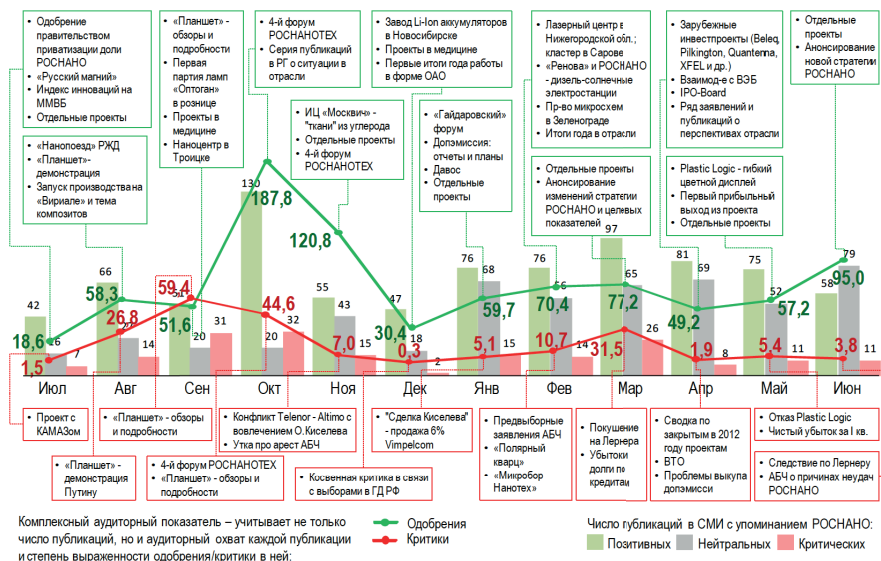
Одобрение правительством приватизации доли РОСНАНО
«Русский магний»
Индекс инноваций на ММВБ
Отдельные проекты

«Планшет» - обзоры и подробности
Первая партия ламп «Оптоган» в рознице
Проекты в медицине
Наноцентр в Троицке

4-й форум РОСНАНОТЕХ
Серия публикаций в РГ о ситуации в отрасли

Завод Li-Ion аккумуляторов в Новосибирске
Проекты в медицине
Первые итоги года работы в форме ОАО

Лазерный центр в Нижегородской обл.; кластер в Сарове
«Ренова» и РОСНАНО - дизель-солнечные электростанции
Пр-во микросхем в Зеленограде
Итоги года в отрасли

Зарубежные инвестпроекты (Beleq, Pilkington, Quantenna, XFEL и др.)
Взаимод-е с ВЭБ
IPO-Board
Ряд заявлений и публикаций о перспективах отрасли

Отдельные проекты
Анонсирование новой стратегии РОСНАНО

«Нанопоезд» РЖД
«Планшет»-демонстрация
Запуск производства на «Вириале» и тема композитов

ИЦ «Москвич» - "ткани" из углерода
Отдельные проекты
4-й форум РОСНАНОТЕХ

«Гайдаровский» форум
Допэмиссия: отчеты и планы
Давос
Отдельные проекты

Отдельные проекты
Анонсирование изменений стратегии РОСНАНО и целевых показателей

Plastic Logic - гибкий цветной дисплей
Первый прибыльный выход из проекта
Отдельные проекты

| | Июл | Авг | Сен | Окт | Ноя | Дек | Янв | Фев | Мар | Апр | Май | Июн |
|---|---|---|---|---|---|---|---|---|---|---|---|---|
| Позитивных | 42 | 66 | 54 | 130 | 55 | 47 | 76 | 76 | 97 | 81 | 75 | 58 |
| Нейтральных | 16 | 27 | 20 | 20 | 43 | 18 | 68 | 56 | 65 | 69 | 52 | 79 |
| Критических | 7 | 14 | 31 | 32 | 15 | 2 | 15 | 14 | 26 | 8 | 11 | 11 |
| Одобрения | 18,6 | 58,3 | 51,6 | 187,8 | 120,8 | 30,4 | 59,7 | 70,4 | 77,2 | 49,2 | 57,2 | 95,0 |
| Критики | 1,5 | 26,8 | 59,4 | 44,6 | 7,0 | 0,3 | 5,1 | 10,7 | 31,5 | 1,9 | 5,4 | 3,8 |

Проект с КАМАЗом

«Планшет» - демонстрация Путину

«Планшет» - обзоры и подробности

4-й форум РОСНАНОТЕХ
«Планшет» - обзоры и подробности

Конфликт Telenor - Altimo с вовлечением О.Киселева
Утка про арест АБЧ

Косвенная критика в связи с выборами в ГД РФ

"Сделка Киселева" - продажа 6% Vimpelcom

Предвыборные заявления АБЧ
«Полярный кварц»
«Микробор Нанотех»

Покушение на Лернера
Убытки долги по кредитам

Сводка по закрытым в 2012 году проектам
ВТО
Проблемы выкупа допэмиссии

Отказ Plastic Logic
Чистый убыток за I кв.

Следствие по Лернеру
АБЧ о причинах неудач РОСНАНО

Комплексный аудиторный показатель – учитывает не только число публикаций, но и аудиторный охват каждой публикации и степень выраженности одобрения/критики в ней:

Одобрения
Критики

Число публикаций в СМИ с упоминанием РОСНАНО:
Позитивных Нейтральных Критических